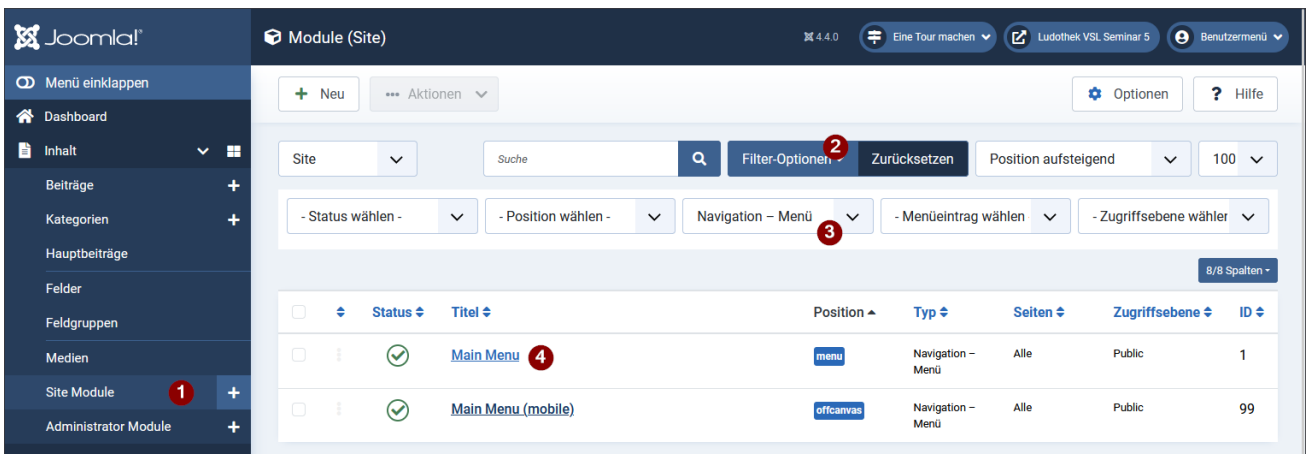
Joomla!

Module (Site)

4.4.0 Eine Tour machen Ludothek VSL Seminar 5 Benutzermenü

Menü einklappen
Dashboard
Inhalt
Beiträge
Kategorien
Hauptbeiträge
Felder
Feldgruppen
Medien
Site Module 1
Administrator Module

Neu ••• Aktionen

Optionen ? Hilfe

Site Suche Filter-Optionen 2 Zurücksetzen Position aufsteigend 100

- Status wählen - - Position wählen - Navigation – Menü 3 - Menüeintrag wählen - Zugriffsebene wähler

8/8 Spalten

| | | Status | Titel | Position | Typ | Seiten | Zugriffsebene | ID |
|---|---|---|---|---|---|---|---|---|
| | | | Main Menu 4 | menu | Navigation – Menü | Alle | Public | 1 |
| | | | Main Menu (mobile) | offcanvas | Navigation – Menü | Alle | Public | 99 |